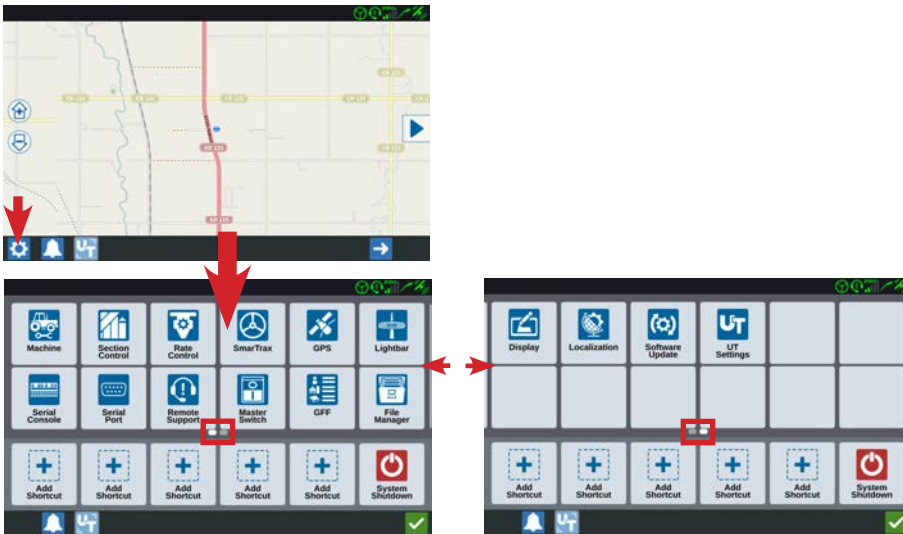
UT

Machine
Section Control
Rate Control
SmarTrax
GPS
Lightbar
Serial Console
Serial Port
Remote Support
Master Switch
GFF
File Manager
Add Shortcut
Add Shortcut
Add Shortcut
Add Shortcut
Add Shortcut
System Shutdown
UT

Display
Localization
Software Update
UT Settings
Add Shortcut
Add Shortcut
Add Shortcut
Add Shortcut
Add Shortcut
System Shutdown
UT